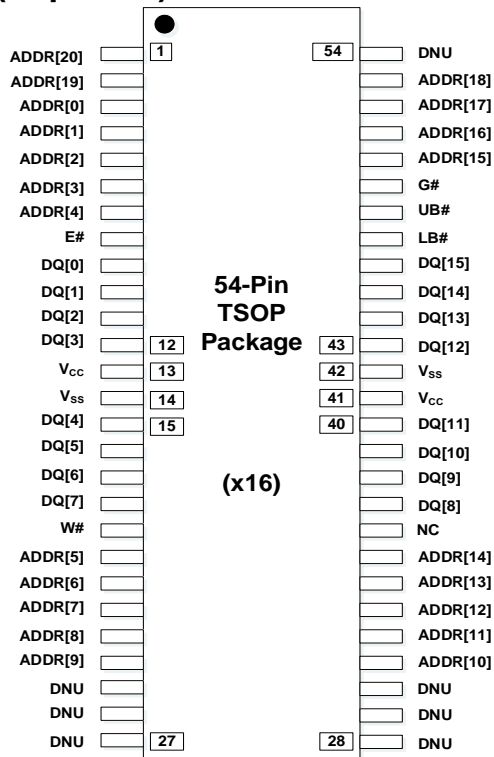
ADDR[20]
ADDR[19]
ADDR[0]
ADDR[1]
ADDR[2]
ADDR[3]
ADDR[4]
E#
DQ[0]
DQ[1]
DQ[2]
DQ[3]
$V_{CC}$
$V_{SS}$
DQ[4]
DQ[5]
DQ[6]
DQ[7]
W#
ADDR[5]
ADDR[6]
ADDR[7]
ADDR[8]
ADDR[9]
DNU
DNU
DNU

1
12
13
14
15
27

54-Pin
TSOP
Package

(x16)

54
43
42
41
40
28

DNU
ADDR[18]
ADDR[17]
ADDR[16]
ADDR[15]
G#
UB#
LB#
DQ[15]
DQ[14]
DQ[13]
DQ[12]
$V_{SS}$
$V_{CC}$
DQ[11]
DQ[10]
DQ[9]
DQ[8]
NC
ADDR[14]
ADDR[13]
ADDR[12]
ADDR[11]
ADDR[10]
DNU
DNU
DNU